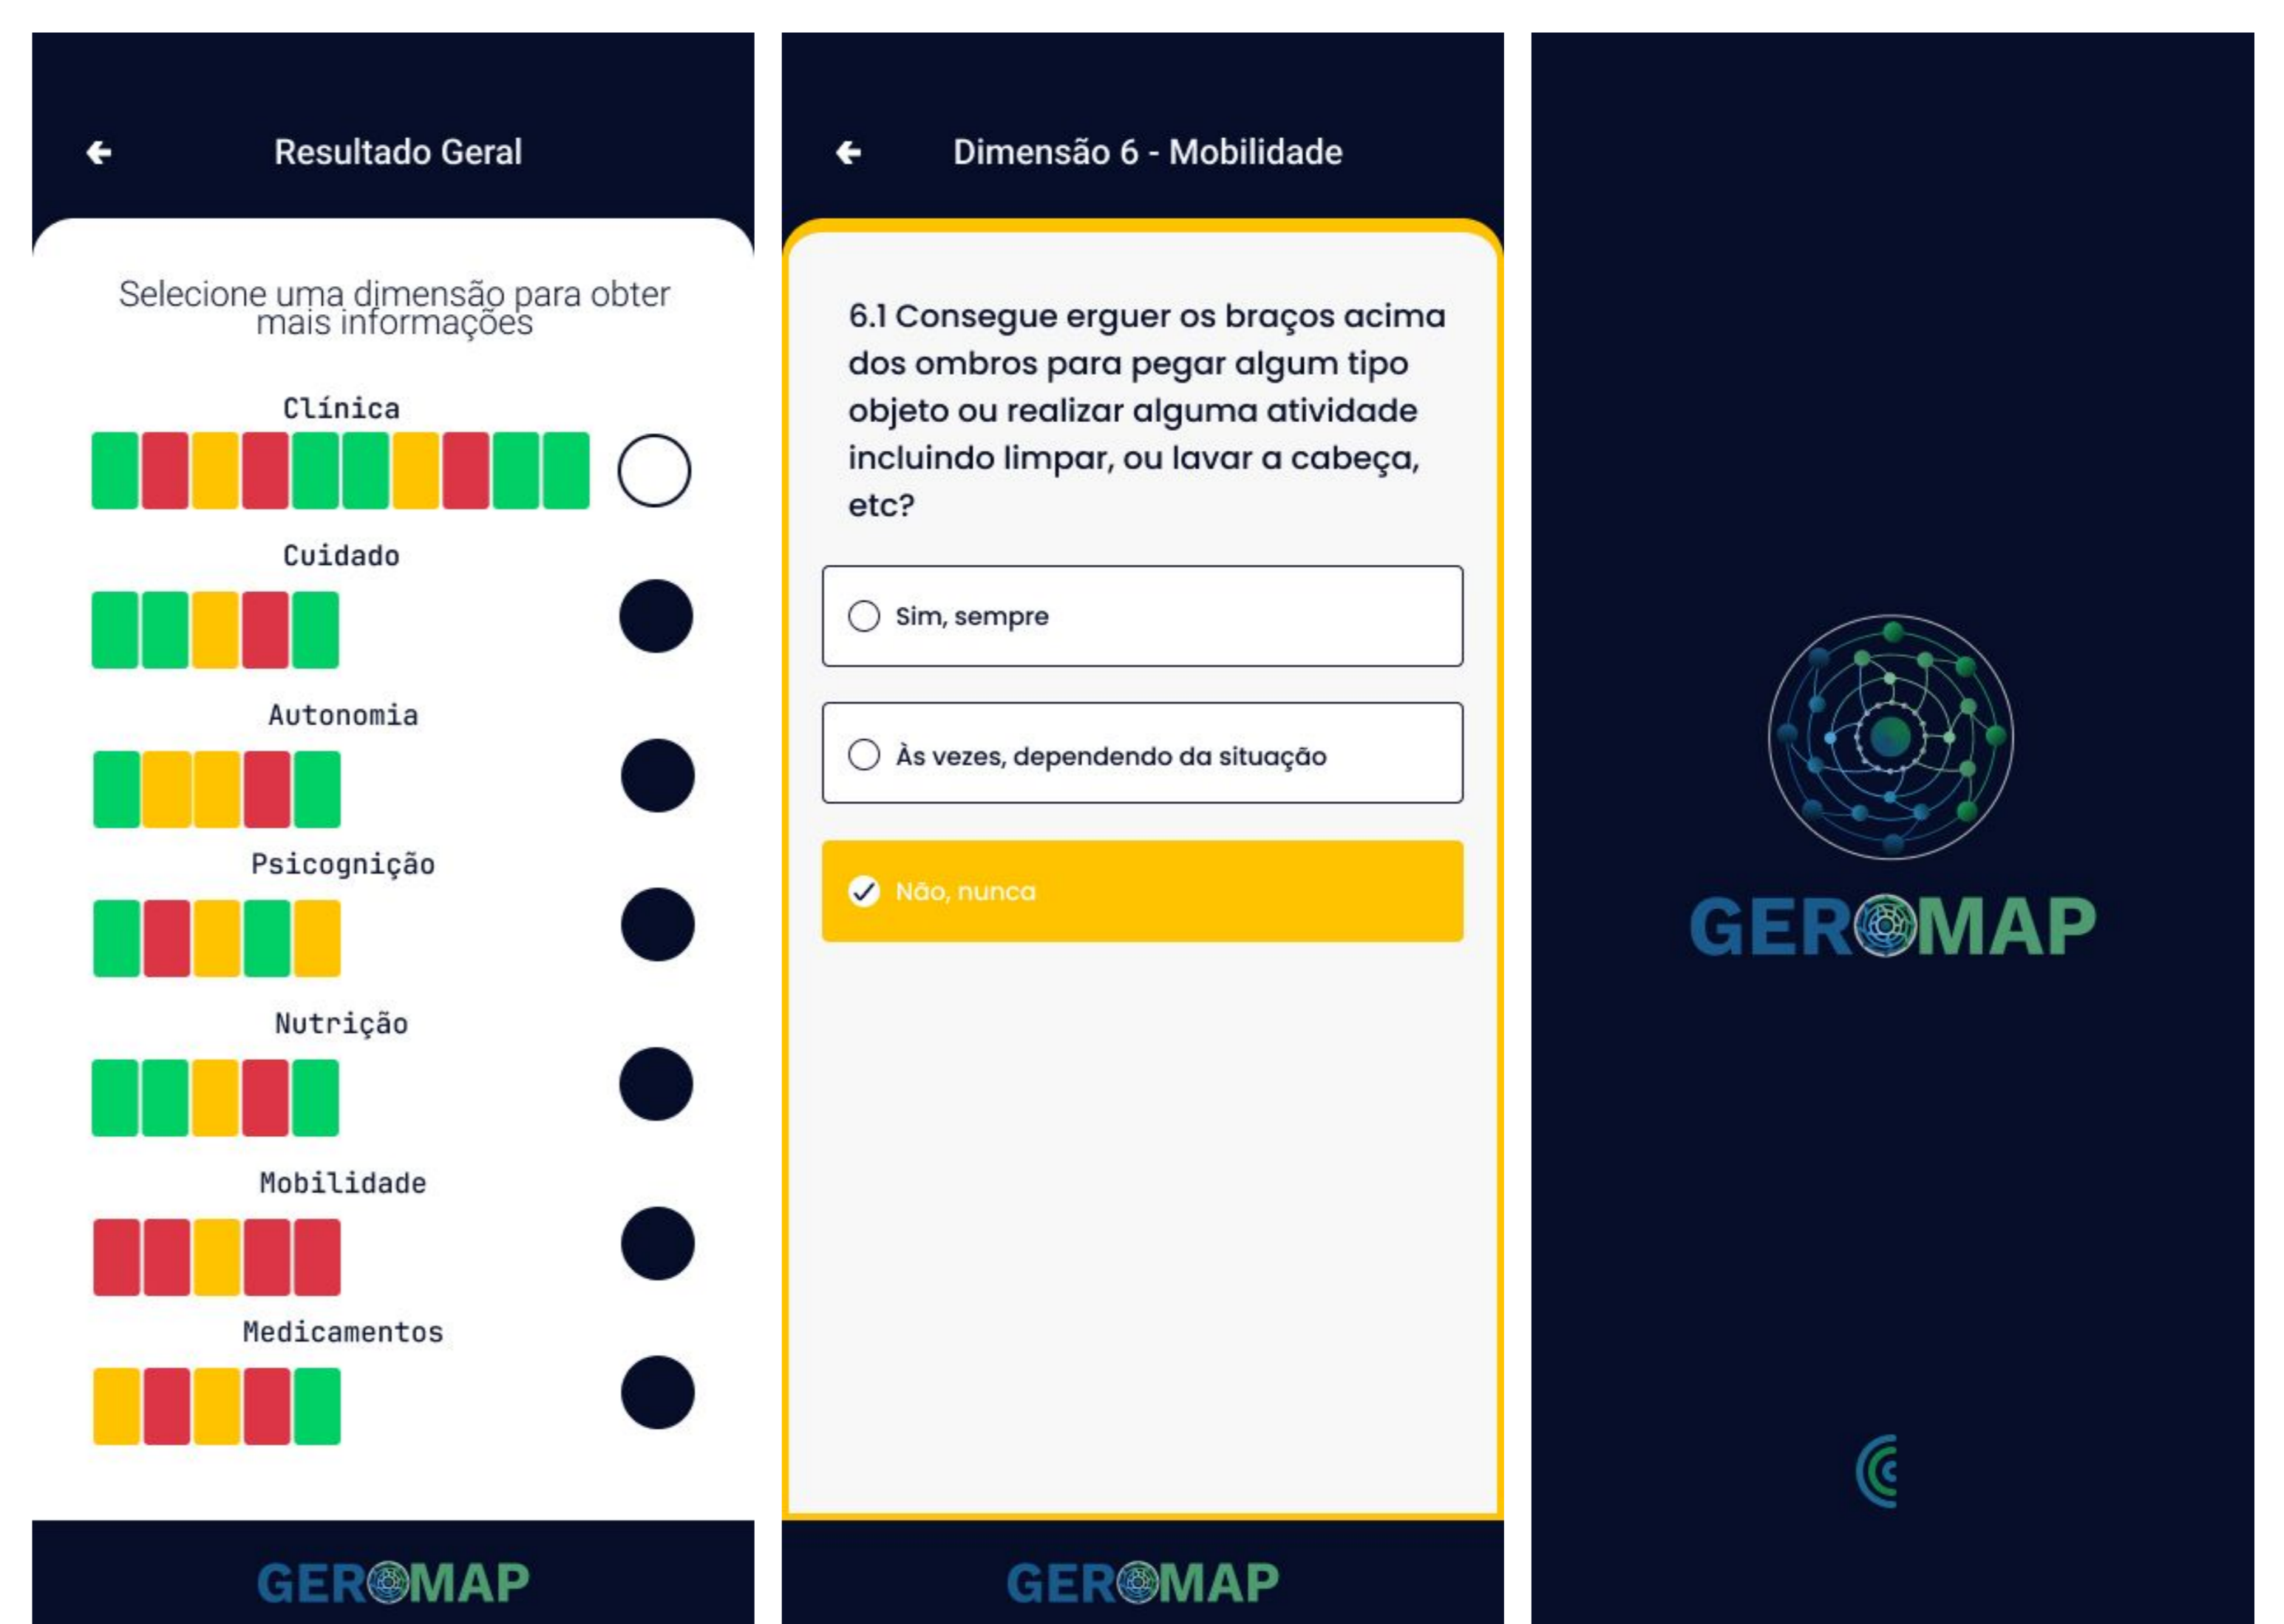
Resultado Geral

Selecione uma dimensão para obter mais informações

Clínica

Cuidado

Autonomia

Psicognição

Nutrição

Mobilidade

Medicamentos

GEROMAP

Dimensão 6 - Mobilidade

6.1 Consegue erguer os braços acima dos ombros para pegar algum tipo objeto ou realizar alguma atividade incluindo limpar, ou lavar a cabeça, etc?

Sim, sempre

Às vezes, dependendo da situação

Não, nunca

GEROMAP

GEROMAP